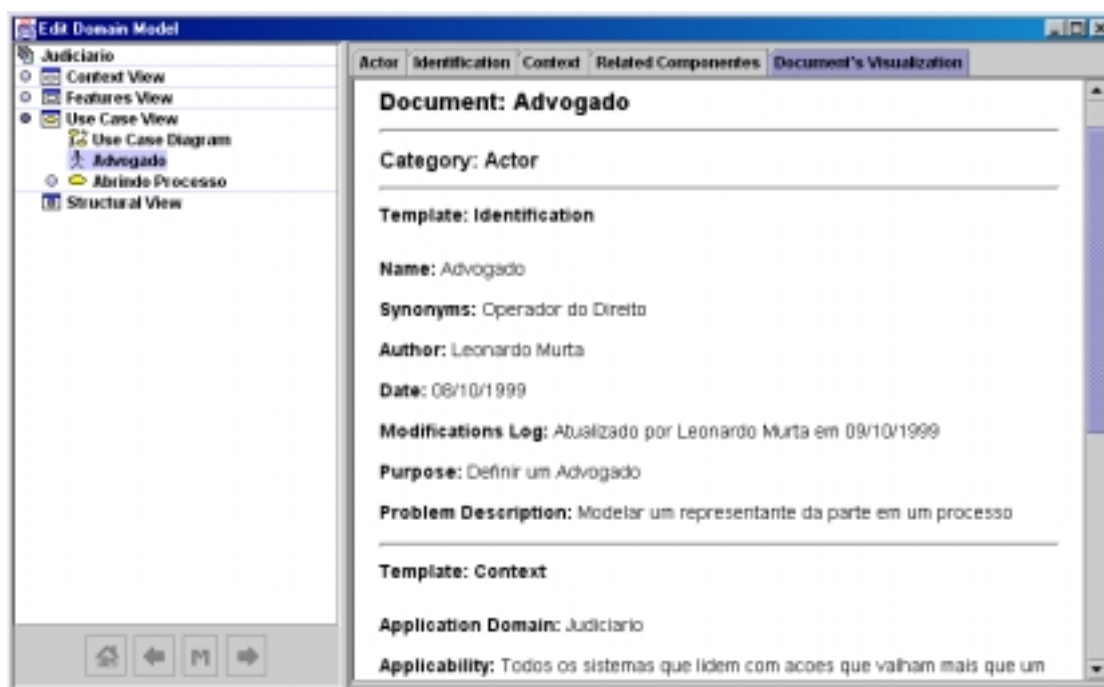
Edit Domain Model

Judiciario
Context View
Features View
Use Case View
Use Case Diagram
Advogado
Abrindo Processo
Structural View

M

Actor | Identification | Context | Related Componentes | Document's Visualization

Document: Advogado

Category: Actor

Template: Identification

Name: Advogado

Synonyms: Operador do Direito

Author: Leonardo Murta

Date: 08/10/1999

Modifications Log: Atualizado por Leonardo Murta em 09/10/1999

Purpose: Definir um Advogado

Problem Description: Modelar um representante da parte em um processo

Template: Context

Application Domain: Judiciario

Applicability: Todos os sistemas que lidem com acoes que valham mais que um